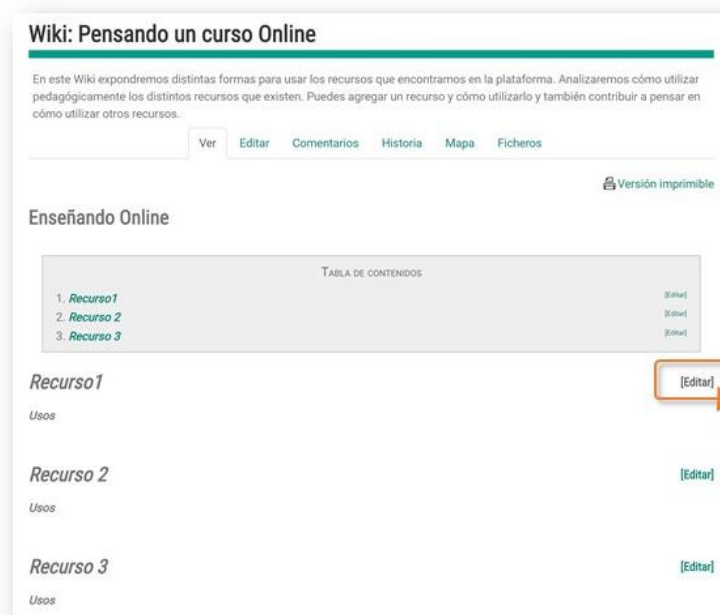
Wiki: Pensando un curso Online

En este Wiki expondremos distintas formas para usar los recursos que encontramos en la plataforma. Analizaremos cómo utilizar pedagógicamente los distintos recursos que existen. Puedes agregar un recurso y cómo utilizarlo y también contribuir a pensar en cómo utilizar otros recursos.

Ver Editar Comentarios Historia Mapa Ficheros

Versión imprimible

Enseñando Online

TABLA DE CONTENIDOS

1. Recurso1 [Editar]
2. Recurso 2 [Editar]
3. Recurso 3 [Editar]

Recurso1 [Editar]

Usos

Recurso 2 [Editar]

Usos

Recurso 3 [Editar]

Usos